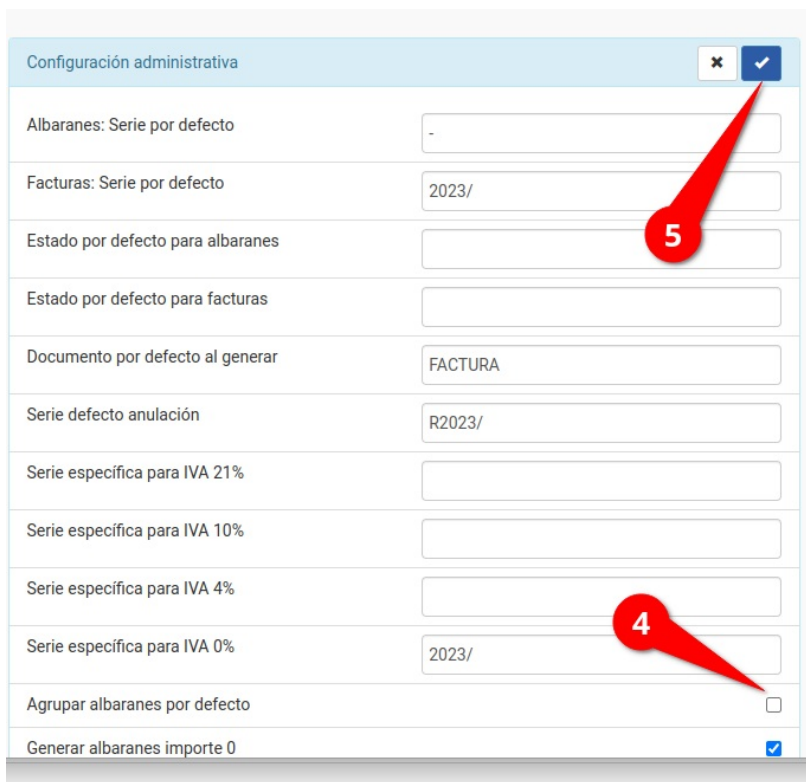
Configuración administrativa

| | |
|---|---|
| Albaranes: Serie por defecto | - |
| Facturas: Serie por defecto | 2023/ |
| Estado por defecto para albaranes | |
| Estado por defecto para facturas | |
| Documento por defecto al generar | FACTURA |
| Serie defecto anulación | R2023/ |
| Serie específica para IVA 21% | |
| Serie específica para IVA 10% | |
| Serie específica para IVA 4% | |
| Serie específica para IVA 0% | 2023/ |
| Agrupar albaranes por defecto | |
| Generar albaranes importe 0 | |

5

4